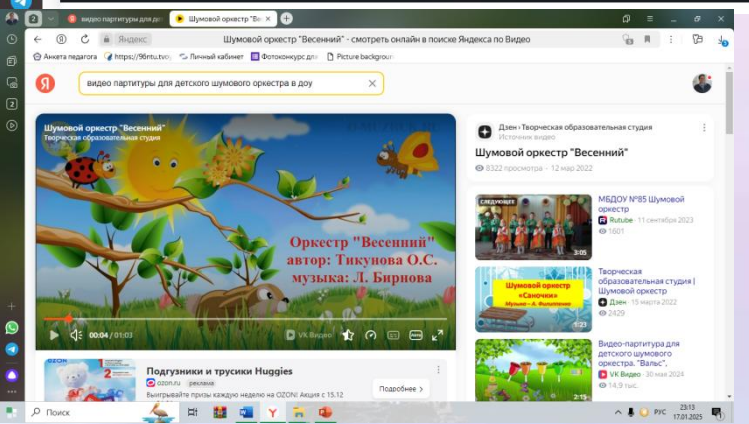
видео партитуры для дет

Шумовой оркестр "Весенний"

Яндекс

Шумовой оркестр "Весенний" - смотреть онлайн в поиске Яндекса по Видео

Анкета педагога

https://9btu.tvoy

Личный кабинет

Фотоконкурс для

Picture backgroun

Я

видео партитуры для детского шумового оркестра в доу

Шумовой оркестр "Весенний"
Творческая образовательная студия

Оркестр "Весенний"
автор: Тикунова О.С.
музыка: Л. Бирнова

0:04 / 01:03

VK Видео

Дзен › Творческая образовательная студия

Шумовой оркестр "Весенний"

Источник видео

8322 просмотра · 12 мар 2022

СЛЕДУЮЩЕЕ

3:05

МБДОУ №85 Шумовой оркестр

Rutube · 11 сентября 2023

1601

Шумовой оркестр «Саночки»
Музыка – А. Филиппенко

1:23

Творческая образовательная студия | Шумовой оркестр

Дзен · 15 марта 2022

2429

2:15

Видео-партитура для детского шумового оркестра. "Вальс".

VK Видео · 30 мая 2024

14,9 тыс.

OZON

Подгузники и трусики Huggies

ozon.ru реклама

Выиграйте призы каждую неделю на OZON! Акция с 15.12

Подробнее

Поиск

РУС

23:13
17.01.2025